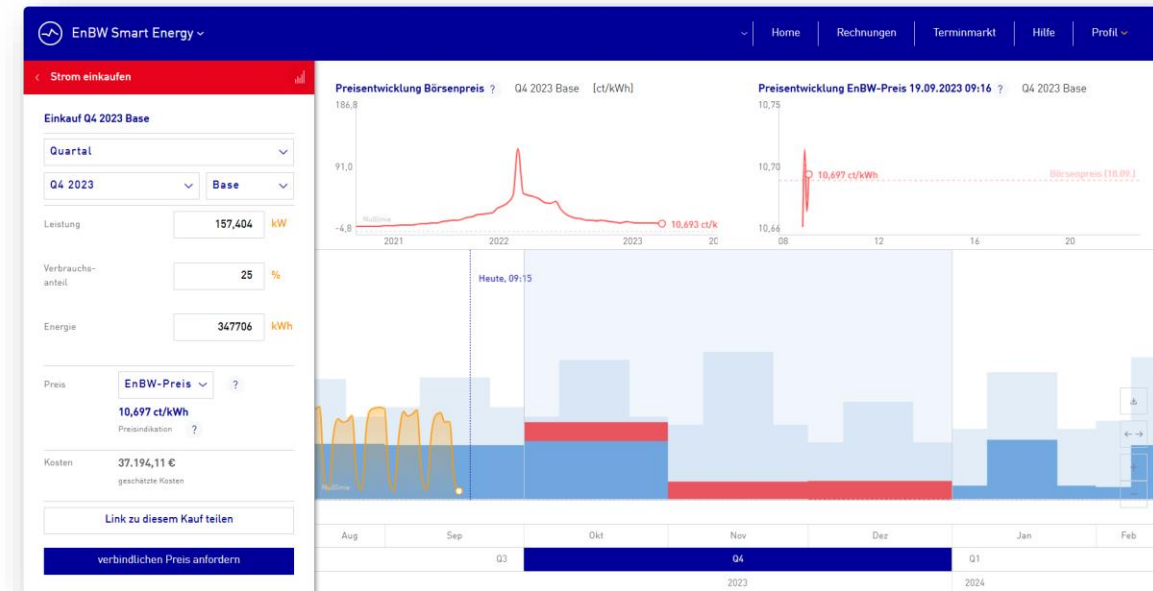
EnBW Smart Energy ⌄

Home | Rechnungen | Terminmarkt | Hilfe | Profil ⌄

‹ Strom einkaufen

Einkauf Q4 2023 Base

Quartal

Q4 2023

Base

Leistung 157,404 kW

Verbrauchs-anteil 25 %

Energie 347706 kWh

Preis EnBW-Preis ?

10,697 ct/kWh

Preisindikation ?

Kosten 37.194,11 €

geschätzte Kosten

Link zu diesem Kauf teilen

verbindlichen Preis anfordern

Preisentwicklung Börsenpreis ? Q4 2023 Base [ct/kWh]

186,8

91,0

Nulllinie

-4,8

2021 2022 2023 20

10,693 ct/k

Preisentwicklung EnBW-Preis 19.09.2023 09:16 ? Q4 2023 Base

10,75

10,70

10,697 ct/kWh

Börsenpreis (18.09.)

10,66

08 12 16 20

Heute, 09:15

Nulllinie

Aug Sep Okt Nov Dez Jan Feb

Q3 Q4 Q1

2023 2024